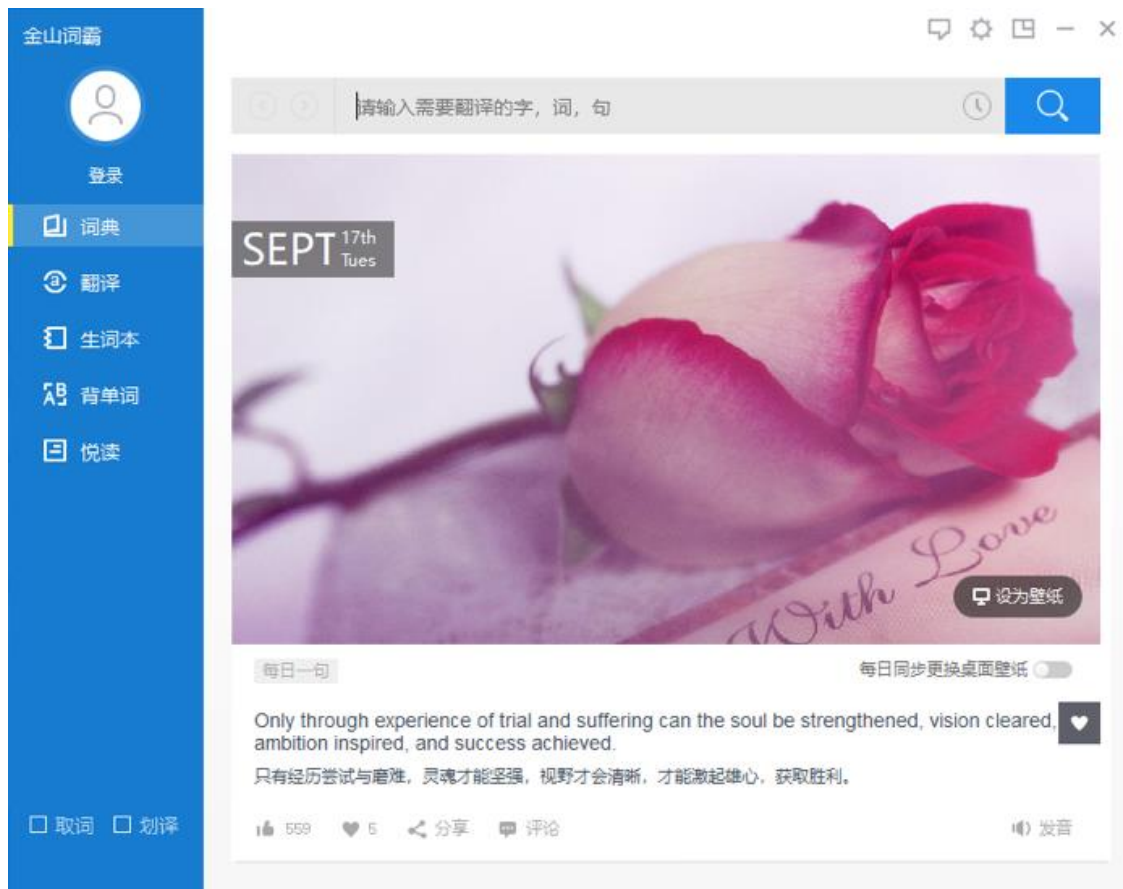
金山词霸

登录

词典

翻译

生词本

背单词

悦读

☐ 取词 ☐ 划译

请输入需要翻译的字，词，句

SEPT 17th Tues

With Love

设为壁纸

每日一句

每日同步更换桌面壁纸

Only through experience of trial and suffering can the soul be strengthened, vision cleared, ambition inspired, and success achieved.

只有经历尝试与磨难，灵魂才能坚强，视野才会清晰，才能激起雄心，获取胜利。

559 5 分享 评论

发音